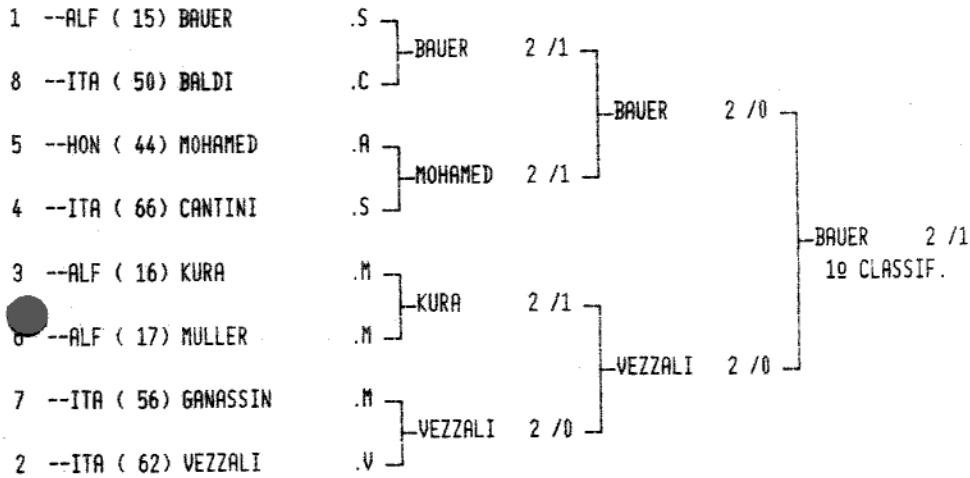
1 --ALF ( 15) BAUER .S
8 --ITA ( 50) BALDI .C
5 --HON ( 44) MOHAMED .A
4 --ITA ( 66) CANTINI .S
3 --ALF ( 16) KURA .M
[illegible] --ALF ( 17) MULLER .M
7 --ITA ( 56) GANASSIN .M
2 --ITA ( 62) VEZZALI .V

BAUER 2 /1
MOHAMED 2 /1
KURA 2 /1
VEZZALI 2 /0

BAUER 2 /0
VEZZALI 2 /0

BAUER 2 /1
1º CLASSIF.